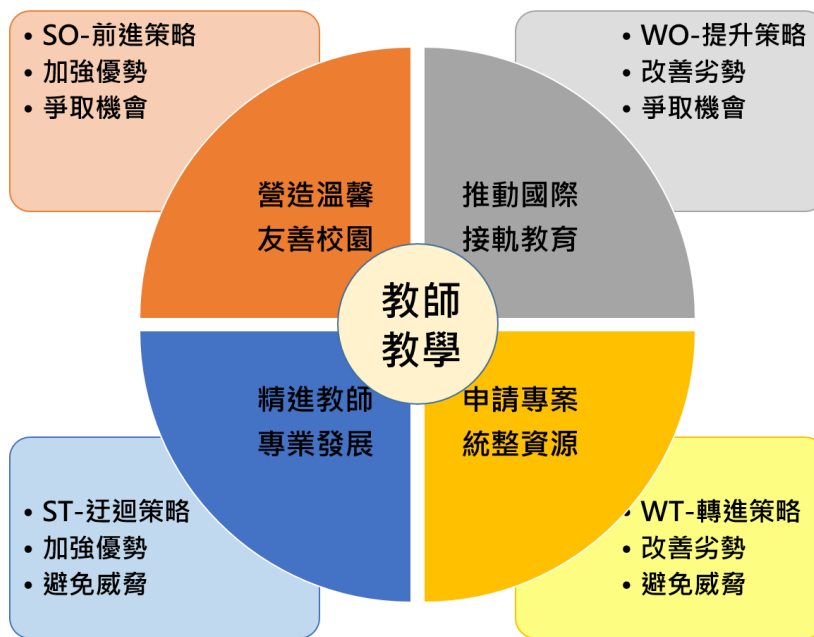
• SO-前進策略
• 加強優勢
• 爭取機會

• WO-提升策略
• 改善劣勢
• 爭取機會

營造溫馨
友善校園

推動國際
接軌教育

教師
教學

精進教師
專業發展

申請專案
統整資源

• ST-迂迴策略
• 加強優勢
• 避免威脅

• WT-轉進策略
• 改善劣勢
• 避免威脅